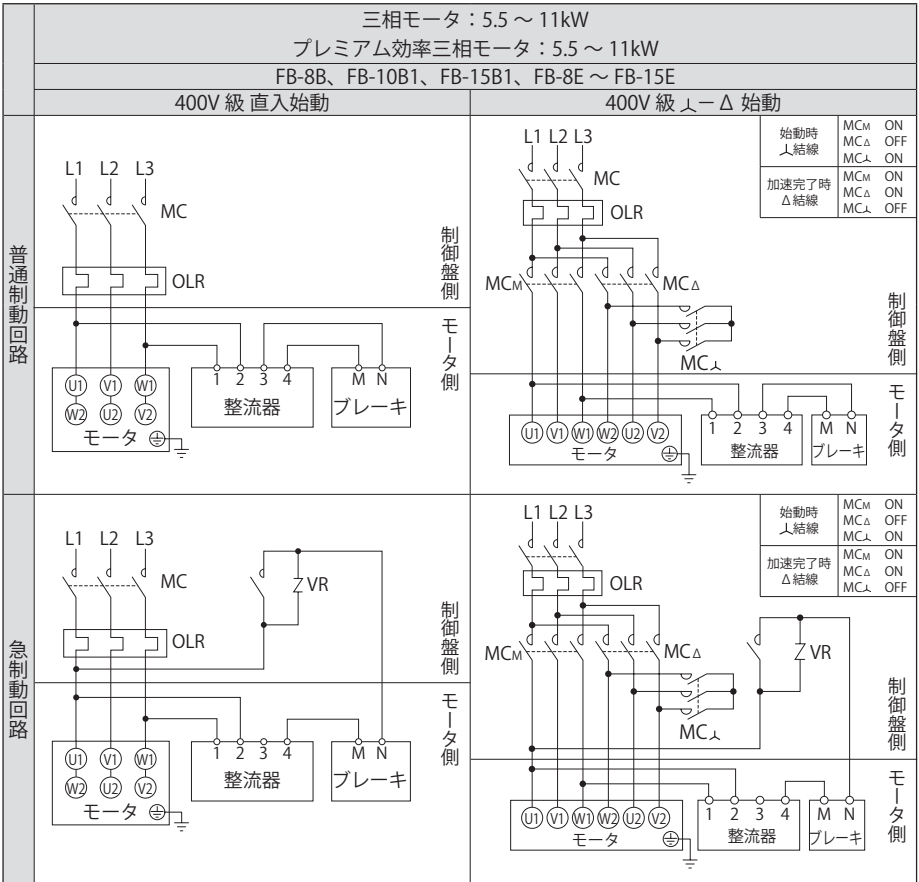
三相モータ：5.5 ～ 11kW
プレミアム効率三相モータ：5.5 ～ 11kW
FB-8B、FB-10B1、FB-15B1、FB-8E ～ FB-15E

| | 400V 級 直入始動 | 400V 級 ⅄－Δ 始動 |
|---|---|---|
| 普通制動回路 | L1 L2 L3 MC OLR 制御盤側 モータ側 U1 V1 W1 W2 U2 V2 モータ 1 2 3 4 整流器 M N ブレーキ | L1 L2 L3 MC OLR MCM MCΔ MC⅄ 始動時 ⅄結線 MCM ON MCΔ OFF MC⅄ ON 加速完了時 Δ結線 MCM ON MCΔ ON MC⅄ OFF 制御盤側 モータ側 U1 V1 W1 W2 U2 V2 モータ 1 2 3 4 整流器 M N ブレーキ |
| 急制動回路 | L1 L2 L3 MC VR OLR 制御盤側 モータ側 U1 V1 W1 W2 U2 V2 モータ 1 2 3 4 整流器 M N ブレーキ | L1 L2 L3 OLR MCM MCΔ MC⅄ VR 始動時 ⅄結線 MCM ON MCΔ OFF MC⅄ ON 加速完了時 Δ結線 MCM ON MCΔ ON MC⅄ OFF 制御盤側 モータ側 U1 V1 W1 W2 U2 V2 モータ 1 2 3 4 整流器 M N ブレーキ |